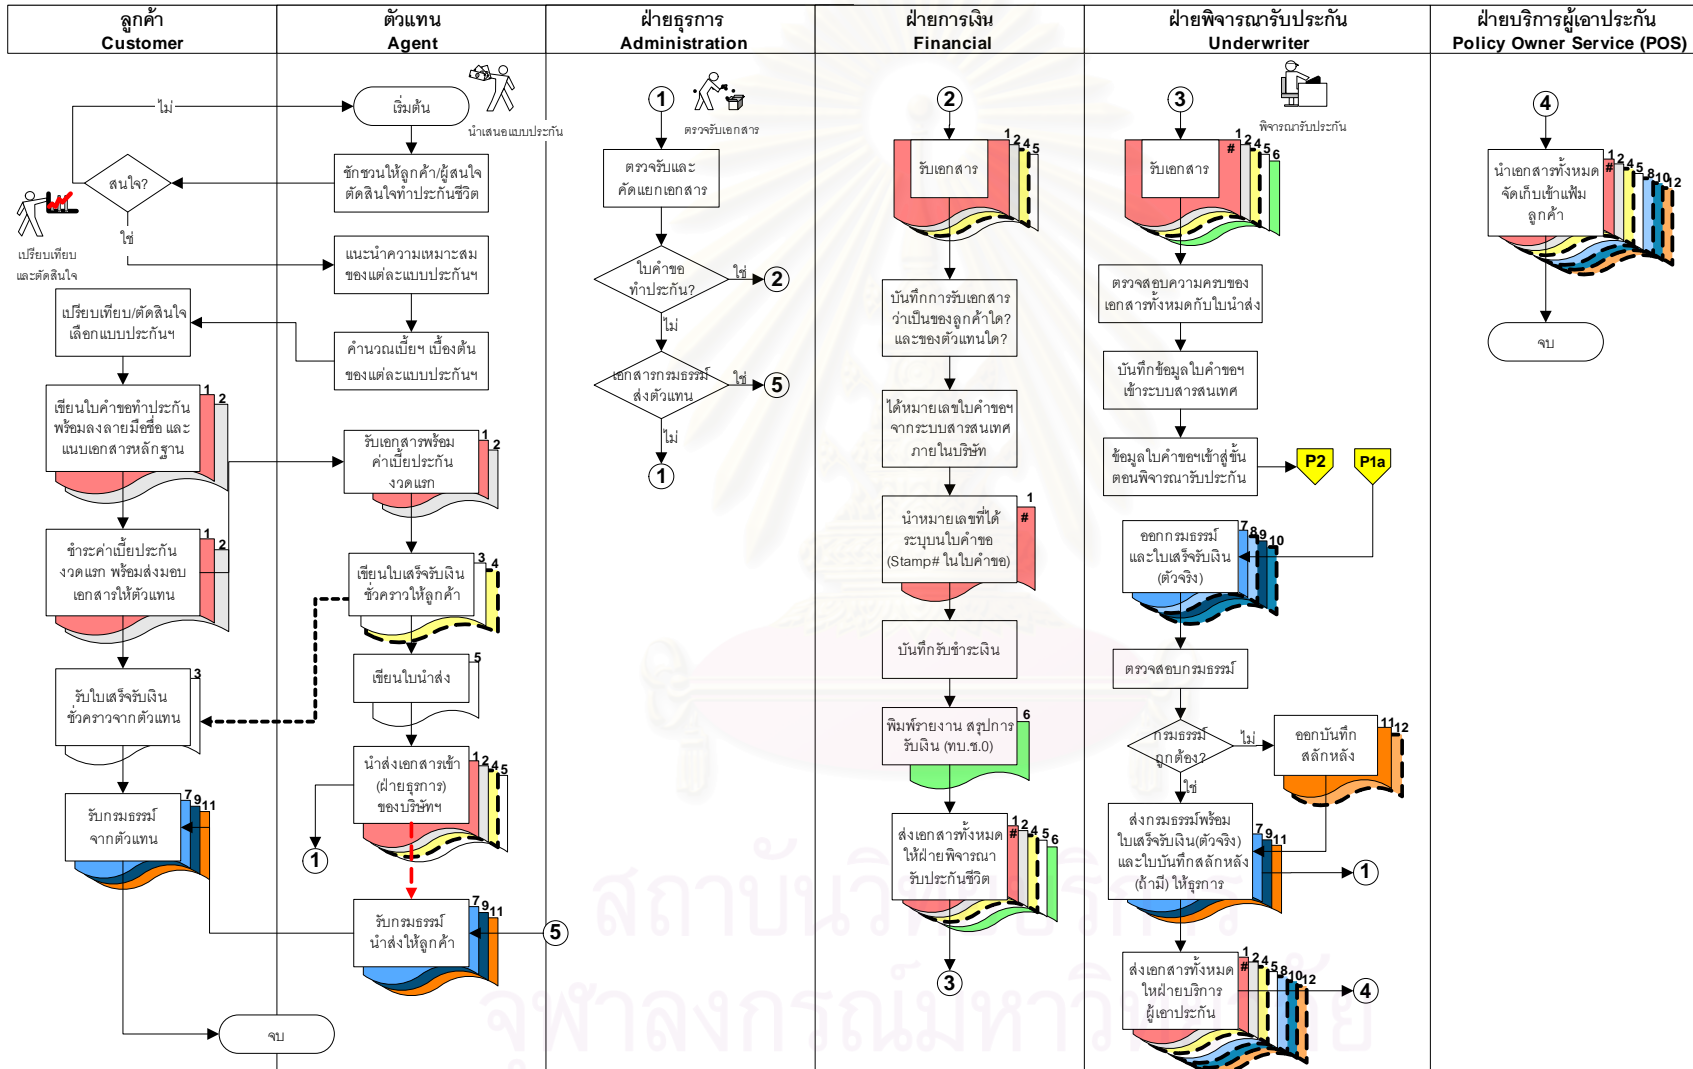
ลูกค้า
Customer

ตัวแทน
Agent

ฝ่ายธุรการ
Administration

ฝ่ายการเงิน
Financial

ฝ่ายพิจารณารับประกัน
Underwriter

ฝ่ายบริการผู้เอาประกัน
Policy Owner Service (POS)

ไม่

เริ่มต้น

นำเสนอแบบประกัน

ชักชวนให้ลูกค้า/ผู้สนใจตัดสินใจทำประกันชีวิต

สนใจ?

เปรียบเทียบและตัดสินใจ

ใช่

แนะนำความเหมาะสมของแต่ละแบบประกันฯ

เปรียบเทียบ/ตัดสินใจเลือกแบบประกันฯ

คำนวณเบี้ยฯ เบื้องต้นของแต่ละแบบประกันฯ

เขียนใบคำขอทำประกันพร้อมลงลายมือชื่อ และแนบเอกสารหลักฐาน

1 2

รับเอกสารพร้อมค่าเบี้ยประกันงวดแรก

1 2

ชำระค่าเบี้ยประกันงวดแรก พร้อมส่งมอบเอกสารให้ตัวแทน

1 2

เขียนใบเสร็จรับเงินชั่วคราวให้ลูกค้า

3 4

เขียนใบนำส่ง

5

รับใบเสร็จรับเงินชั่วคราวจากตัวแทน

3

นำส่งเอกสารเข้า (ฝ่ายธุรการ) ของบริษัทฯ

1 2 4 5

1

รับกรมธรรม์จากตัวแทน

7 9 11

รับกรมธรรม์นำส่งให้ลูกค้า

7 9 11

5

จบ

1

ตรวจรับเอกสาร

ตรวจรับและคัดแยกเอกสาร

ใบคำขอทำประกัน?

ใช่

2

ไม่

เอกสารกรมธรรม์ส่งตัวแทน

ใช่

5

ไม่

1

2

รับเอกสาร

1 2 4 5

บันทึกการรับเอกสารว่าเป็นของลูกค้าใด? และของตัวแทนใด?

ได้หมายเลขใบคำขอฯ จากระบบสารสนเทศภายในบริษัท

นำหมายเลขที่ได้ระบุบนใบคำขอ (Stamp# ในใบคำขอ)

#

1

บันทึกรับชำระเงิน

พิมพ์รายงาน สรุปการรับเงิน (พบ.ข.0)

6

ส่งเอกสารทั้งหมดให้ฝ่ายพิจารณารับประกันชีวิต

# 1 2 4 5 6

3

3

พิจารณารับประกัน

รับเอกสาร

# 1 2 4 5 6

ตรวจสอบความครบของเอกสารทั้งหมดกับใบนำส่ง

บันทึกข้อมูลใบคำขอฯ เข้าระบบสารสนเทศ

ข้อมูลใบคำขอฯเข้าสู่ขั้นตอนพิจารณารับประกัน

P2

P1a

ออกกรมธรรม์ และใบเสร็จรับเงิน (ตัวจริง)

7 8 9 10

ตรวจสอบกรมธรรม์

กรมธรรม์ถูกต้อง?

ไม่

ออกบันทึกสลักหลัง

11 12

ใช่

ส่งกรมธรรม์พร้อมใบเสร็จรับเงิน(ตัวจริง) และใบบันทึกสลักหลัง (ถ้ามี) ให้ธุรการ

7 9 11

1

ส่งเอกสารทั้งหมดให้ฝ่ายบริการผู้เอาประกัน

# 1 2 4 5 8 10 12

4

4

นำเอกสารทั้งหมดจัดเก็บเข้าแฟ้มลูกค้า

# 1 2 4 5 8 10 12

จบ